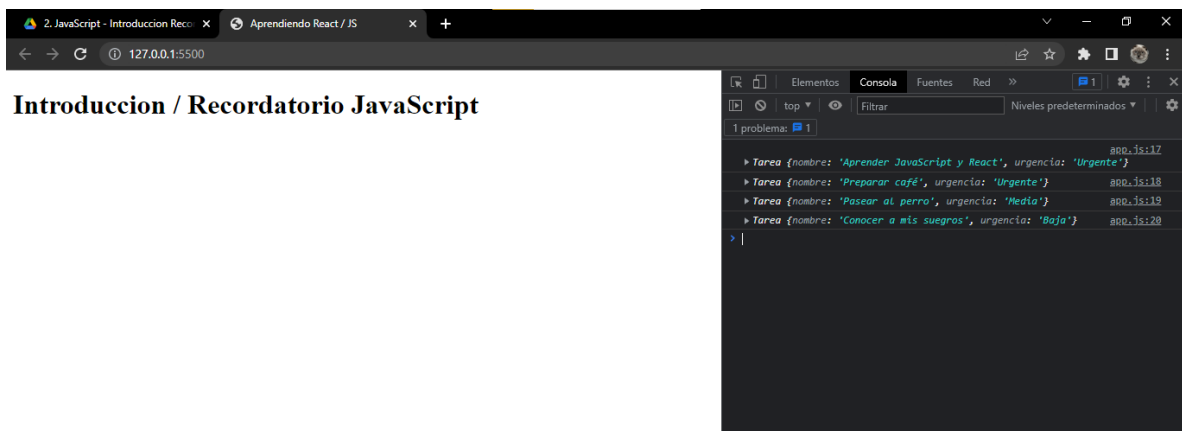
2. JavaScript - Introduccion Reco ×
Aprendiendo React / JS ×
+

127.0.0.1:5500

Introduccion / Recordatorio JavaScript

Elementos Consola Fuentes Red »
1
top ▾
Filtrar
Niveles predeterminados ▾
1 problema: 1

app.js:17
▸ Tarea {nombre: 'Aprender JavaScript y React', urgencia: 'Urgente'}
▸ Tarea {nombre: 'Preparar café', urgencia: 'Urgente'} app.js:18
▸ Tarea {nombre: 'Pasear al perro', urgencia: 'Media'} app.js:19
▸ Tarea {nombre: 'Conocer a mis suegros', urgencia: 'Baja'} app.js:20
>